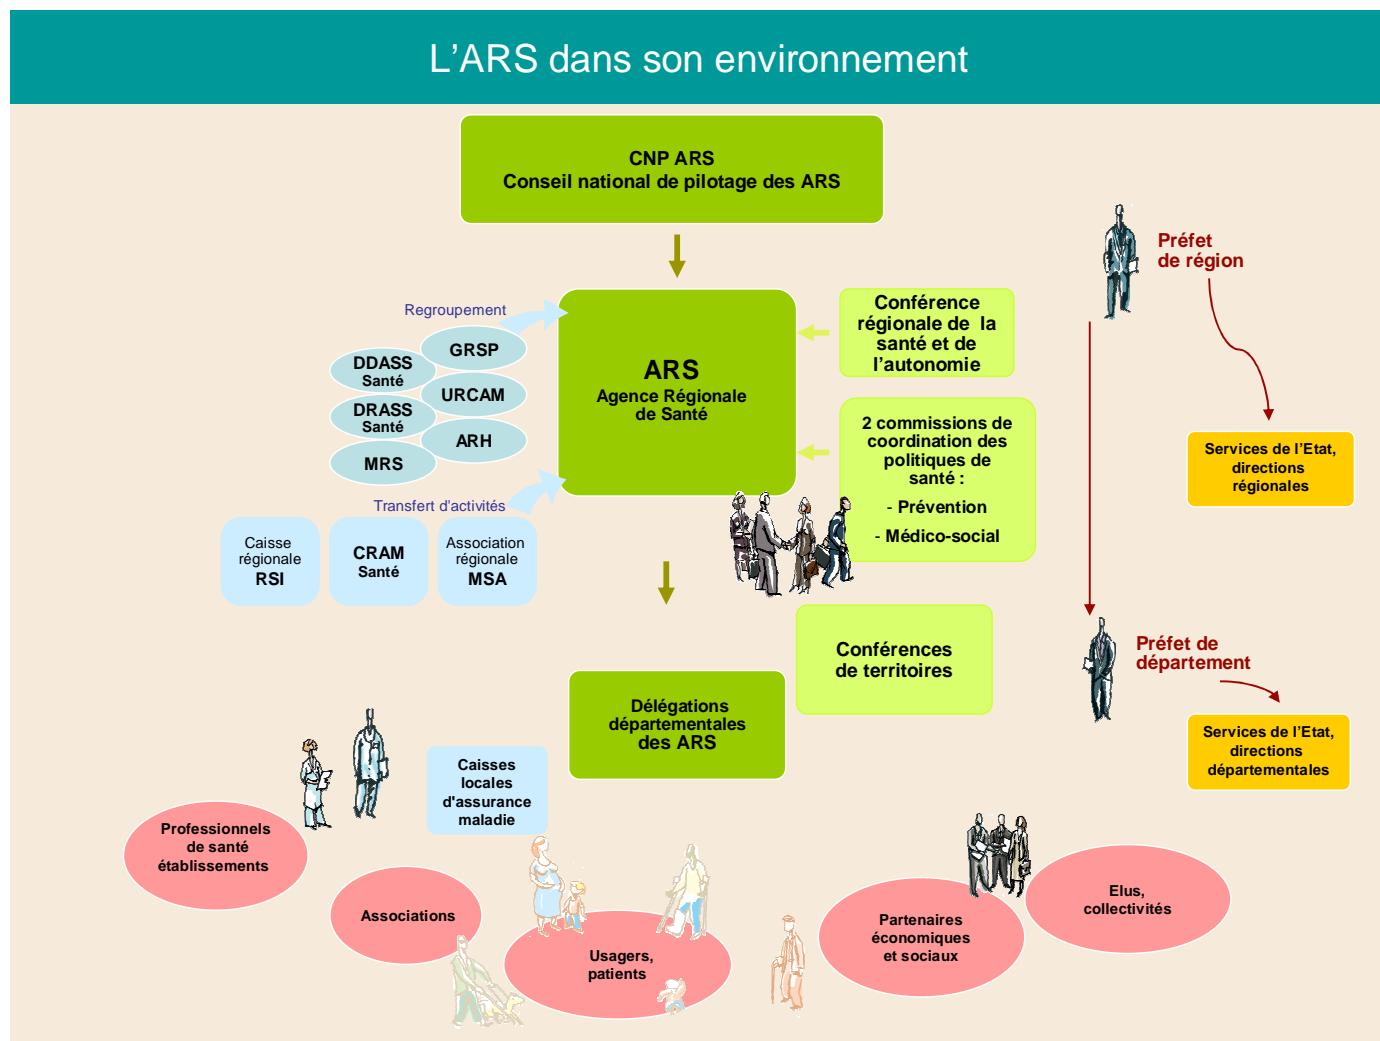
L’ARS dans son environnement

CNP ARS
Conseil national de pilotage des ARS

Préfet de région

Regroupement

GRSP

DDASS Santé

URCAM

DRASS Santé

ARH

MRS

ARS
Agence Régionale de Santé

Conférence régionale de la santé et de l’autonomie

2 commissions de coordination des politiques de santé :
- Prévention
- Médico-social

Services de l’Etat, directions régionales

Transfert d’activités

Caisse régionale RSI

CRAM Santé

Association régionale MSA

Conférences de territoires

Préfet de département

Services de l’Etat, directions départementales

Délégations départementales des ARS

Caisses locales d’assurance maladie

Professionnels de santé établissements

Associations

Usagers, patients

Partenaires économiques et sociaux

Elus, collectivités